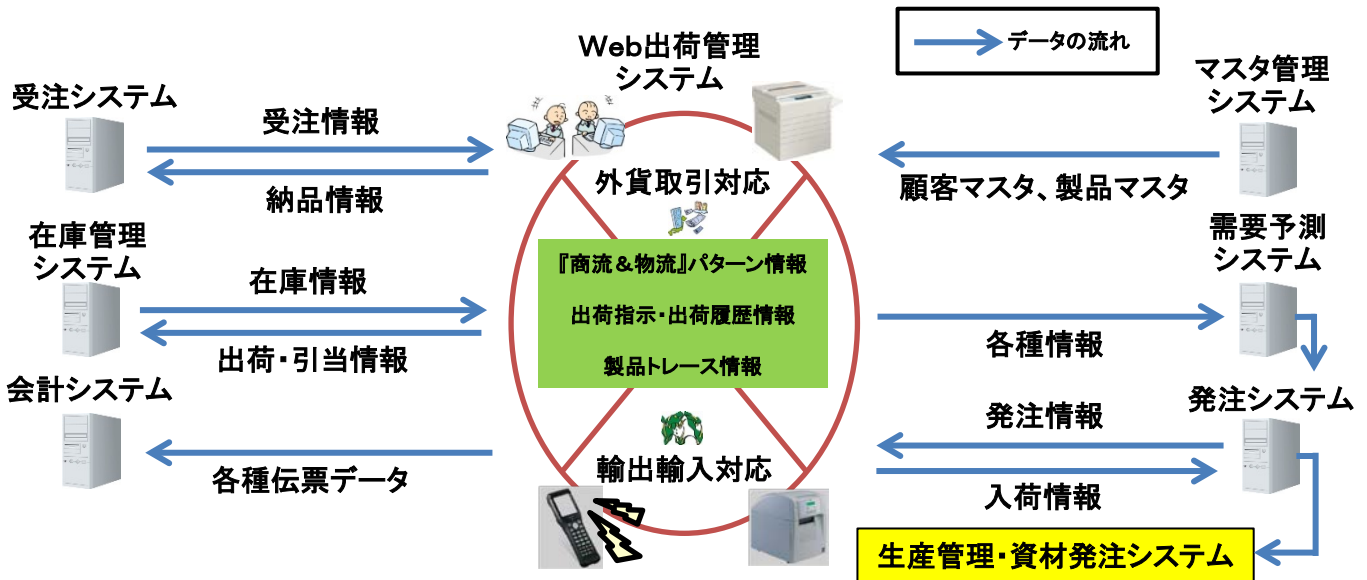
Web出荷管理システム

データの流れ

受注システム

受注情報

納品情報

在庫管理システム

在庫情報

出荷・引当情報

会計システム

各種伝票データ

外貨取引対応

『商流＆物流』パターン情報

出荷指示・出荷履歴情報

製品トレース情報

輸出輸入対応

マスタ管理システム

顧客マスタ、製品マスタ

需要予測システム

各種情報

発注システム

発注情報

入荷情報

生産管理・資材発注システム